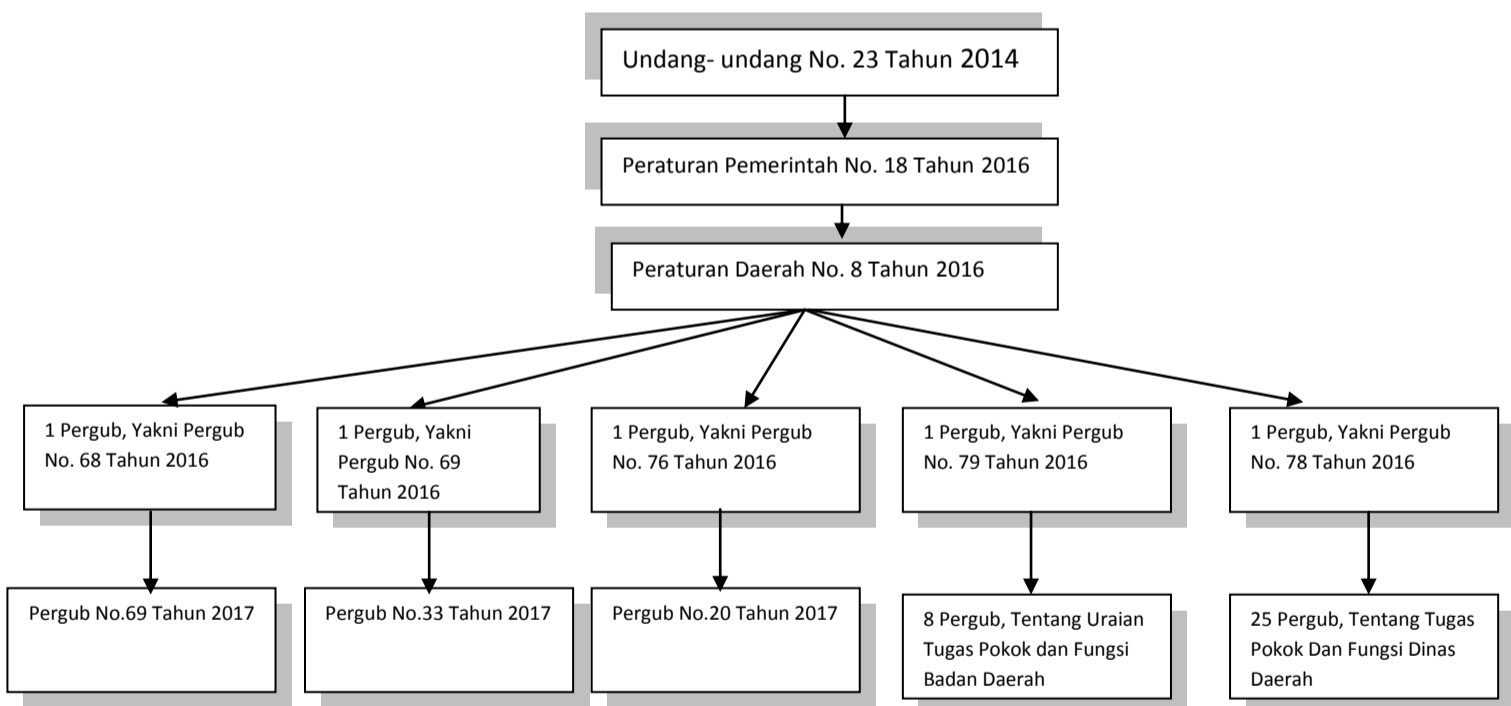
Undang- undang No. 23 Tahun 2014

Peraturan Pemerintah No. 18 Tahun 2016

Peraturan Daerah No. 8 Tahun 2016

1 Pergub, Yakni Pergub No. 68 Tahun 2016

1 Pergub, Yakni Pergub No. 69 Tahun 2016

1 Pergub, Yakni Pergub No. 76 Tahun 2016

1 Pergub, Yakni Pergub No. 79 Tahun 2016

1 Pergub, Yakni Pergub No. 78 Tahun 2016

Pergub No.69 Tahun 2017

Pergub No.33 Tahun 2017

Pergub No.20 Tahun 2017

8 Pergub, Tentang Uraian Tugas Pokok dan Fungsi Badan Daerah

25 Pergub, Tentang Tugas Pokok Dan Fungsi Dinas Daerah